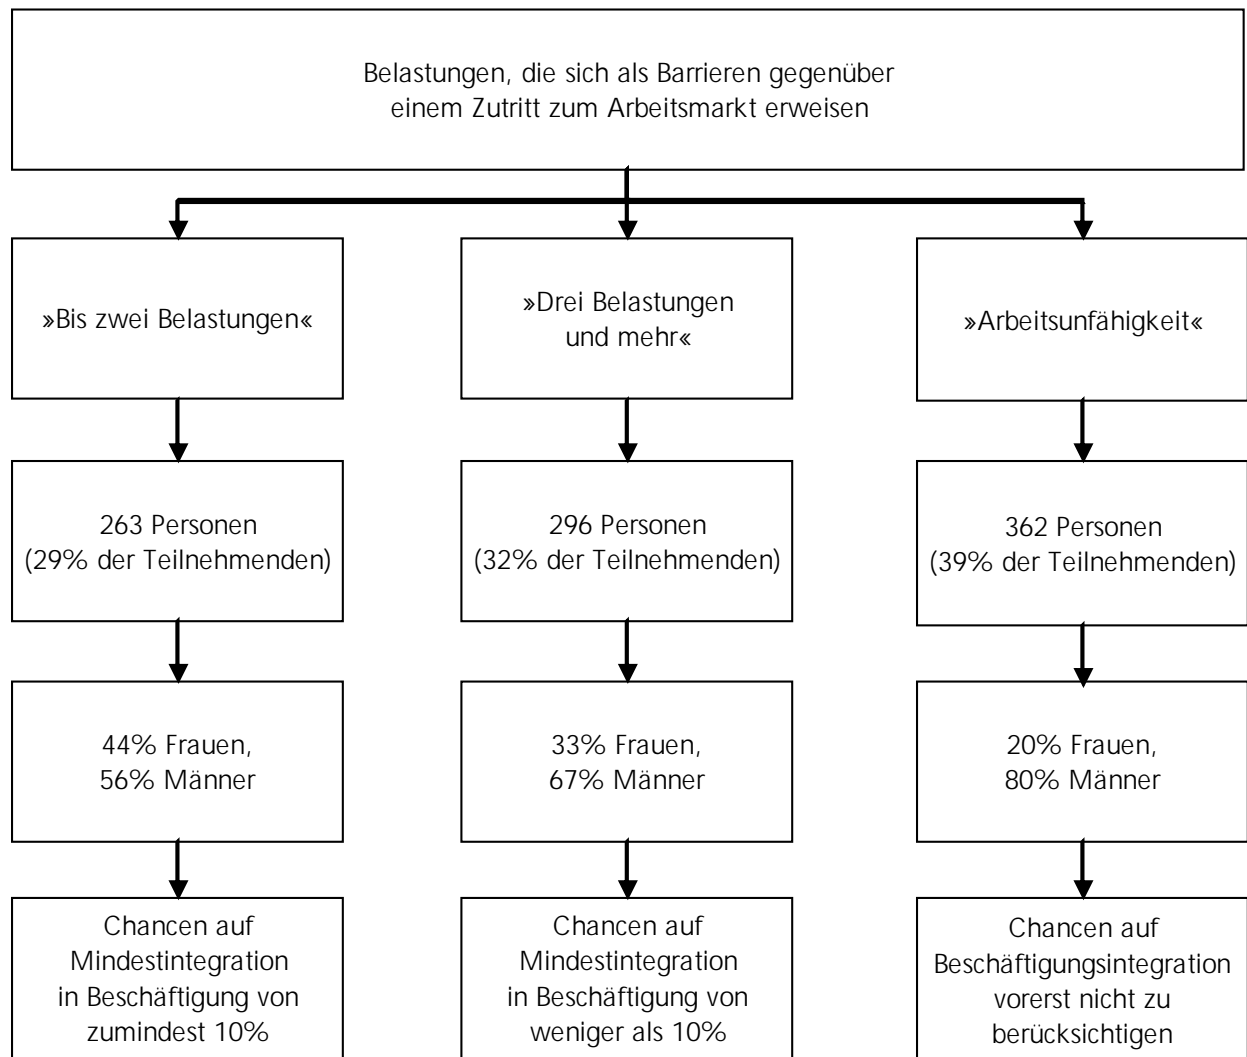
Belastungen, die sich als Barrieren gegenüber einem Zutritt zum Arbeitsmarkt erweisen

»Bis zwei Belastungen«

263 Personen (29% der Teilnehmenden)

44% Frauen, 56% Männer

Chancen auf Mindestintegration in Beschäftigung von zumindest 10%

»Drei Belastungen und mehr«

296 Personen (32% der Teilnehmenden)

33% Frauen, 67% Männer

Chancen auf Mindestintegration in Beschäftigung von weniger als 10%

»Arbeitsunfähigkeit«

362 Personen (39% der Teilnehmenden)

20% Frauen, 80% Männer

Chancen auf Beschäftigungsintegration vorerst nicht zu berücksichtigen